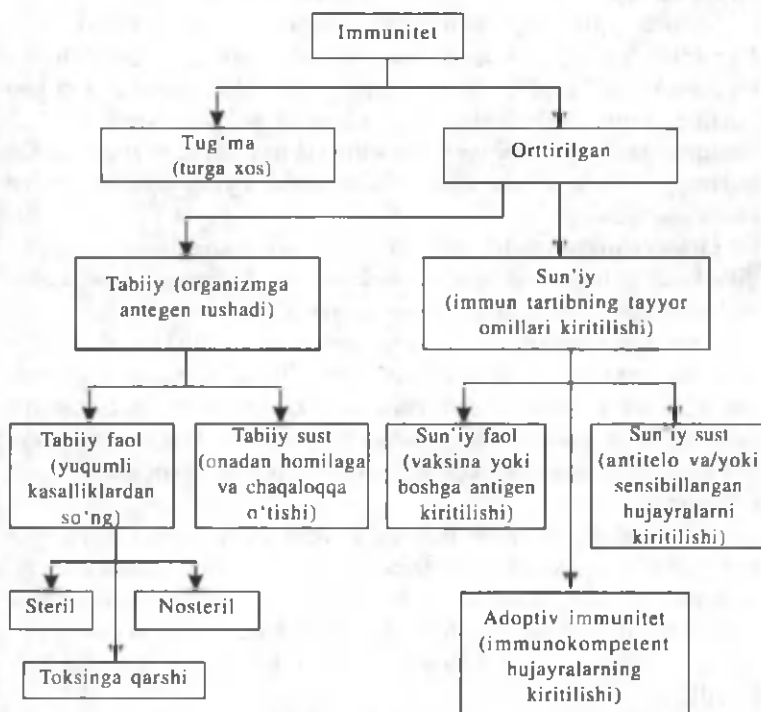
Immunitet

Tug'ma (turga xos)

Orttirilgan

Tabiiy (organizmga antegen tushadi)

Sun'iy (immun tartibning tayyor omillari kiritilishi)

Tabiiy faol (yuqumli kasalliklardan so'ng)

Tabiiy sust (onadan homilaga va chaqaloqqa o'tishi)

Sun'iy faol (vaksina yoki boshga antigen kiritilishi)

Sun'iy sust (antitelo va/yoki sensibillangan hujayralarni kiritilishi)

Steril

Nosteril

Toksinga qarshi

Adoptiv immunitet (immunokompetent hujayralarning kiritilishi)